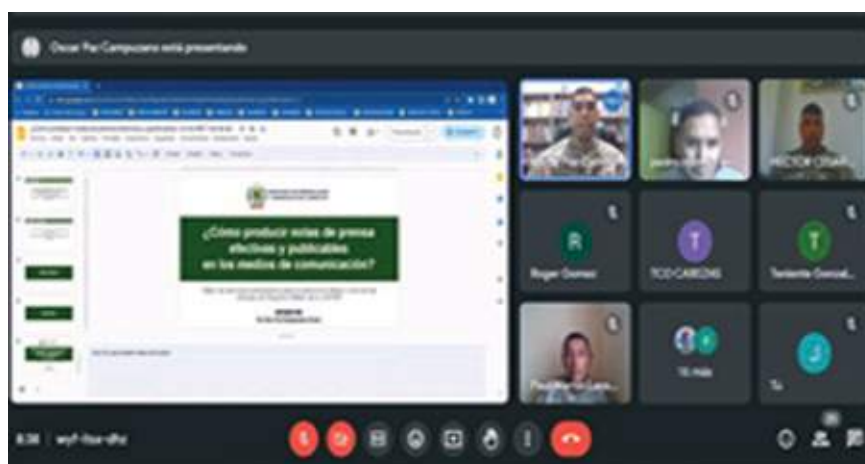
Oscar Paz Campuzano está presentando

¿Cómo producir notas de prensa efectivas y publicables en los medios de comunicación?

R
Roger Gomez

T
TCO CABEZAS

T
Teniente Gonzal...

HECTOR CEVAR...

+6 más

J
Tú

8:36 | wyf-fisz-dhc